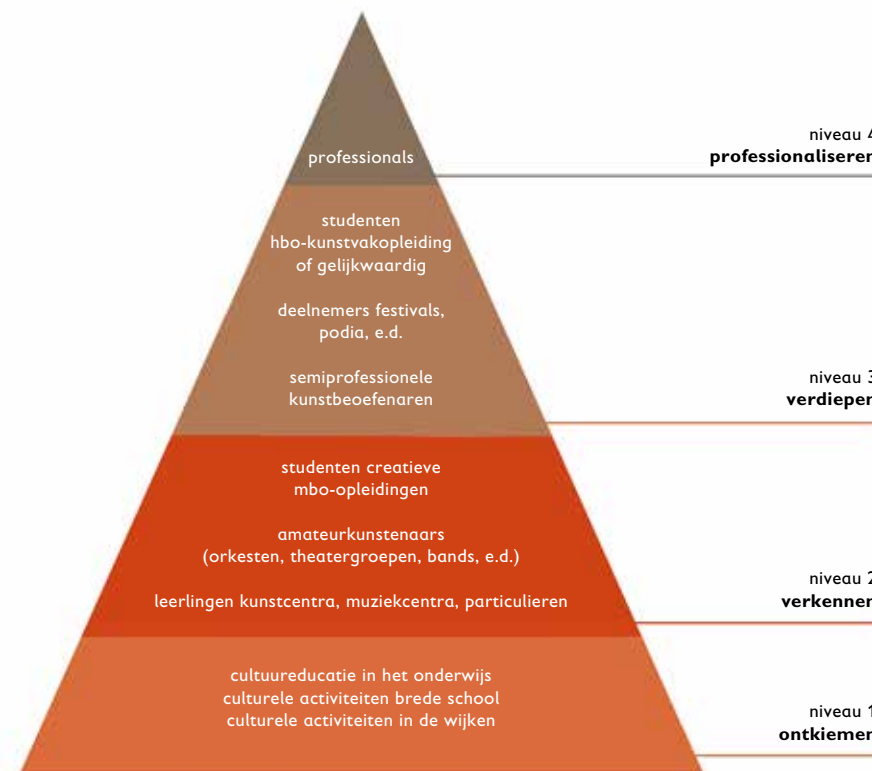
professionals

studenten hbo-kunstvakopleiding of gelijkwaardig

deelnemers festivals, podia, e.d.

semiprofessionele kunstbeoefenaren

studenten creatieve mbo-opleidingen

amateurkunstenaars (orkesten, theatergroepen, bands, e.d.)

leerlingen kunstcentra, muziekcentra, particulieren

cultuureducatie in het onderwijs
culturele activiteiten brede school
culturele activiteiten in de wijken

niveau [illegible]
professionaliseren

niveau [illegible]
verdiepen

niveau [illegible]
verkennen

niveau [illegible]
ontkiemen